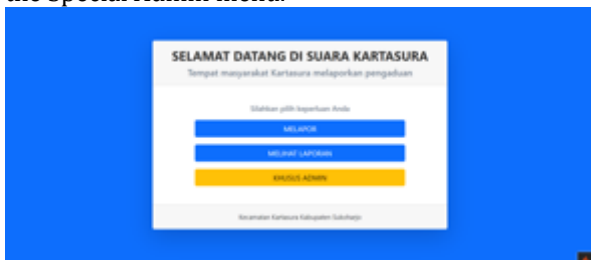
the Special Admin menu.

SELAMAT DATANG DI SUARA KARTASURA

Tempat masyarakat Kartasura melaporkan pengaduan

Silahkan pilih keperluan Anda

MELAPOR

MELIHAT LAPORAN

KHUSUS ADMIN

Kecamatan Kartasura Kabupaten Sukoharjo